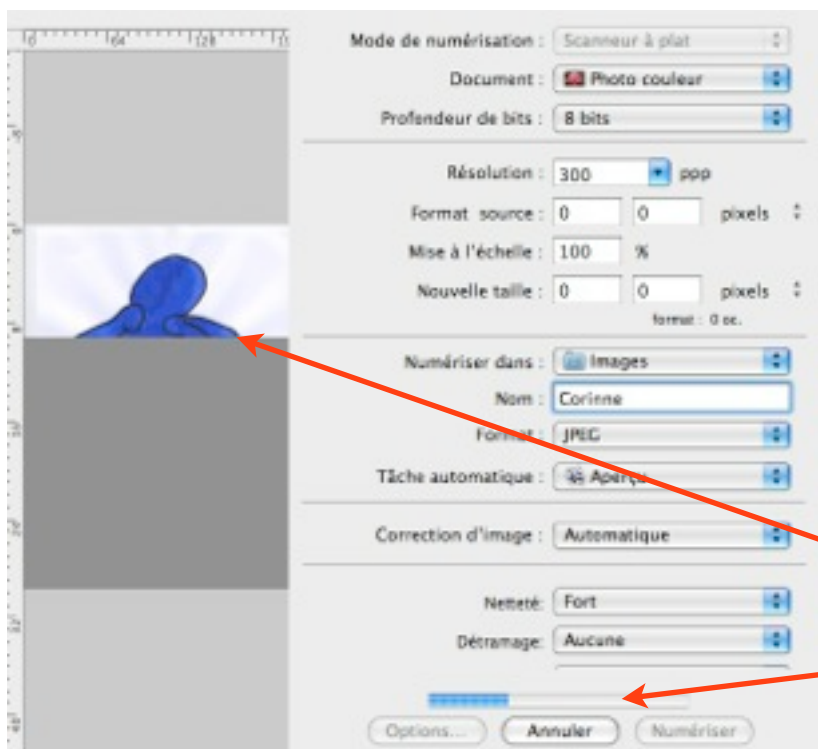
0 64 128

Mode de numérisation : Scanneur à plat

Document : Photo couleur

Profondeur de bits : 8 bits

Résolution : 300 ppp

Format source : 0 0 pixels

Mise à l'échelle : 100 %

Nouvelle taille : 0 0 pixels

format : 0 oc.

Numériser dans : Images

Nom : Corinne

Format : JPEG

Tâche automatique : Aperçu

Correction d'image : Automatique

Netteté : Fort

Détramage : Aucune

Options... Annuler Numériser